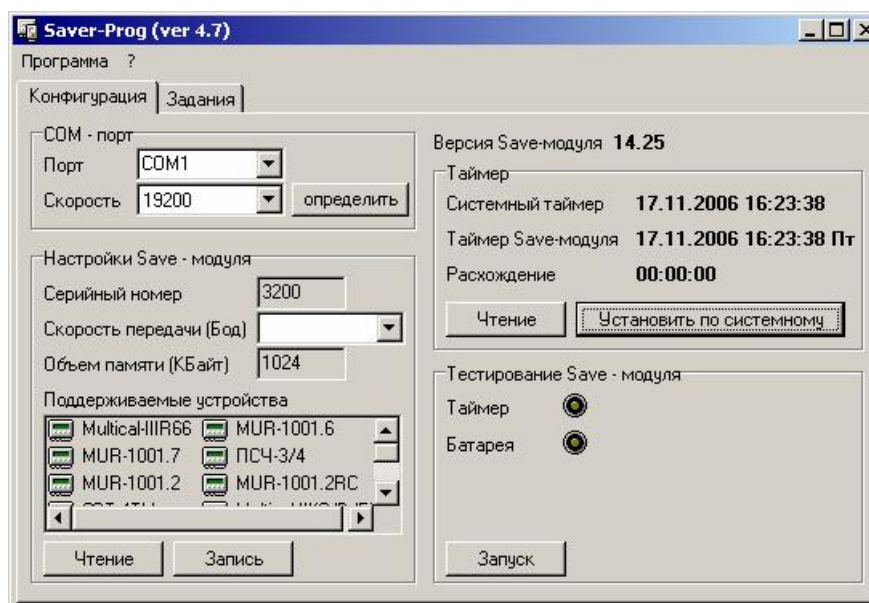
Saver-Prog (ver 4.7)

Программа ?

Конфигурация | Задания

COM - порт

Порт COM1

Скорость 19200 определить

Настройки Save - модуля

Серийный номер 3200

Скорость передачи (Бод)

Объем памяти (КБайт) 1024

Поддерживаемые устройства

Multical-IIIR66 MUR-1001.6
MUR-1001.7 ПСЧ-3/4
MUR-1001.2 MUR-1001.2RC
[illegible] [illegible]

Чтение Запись

Версия Save-модуля 14.25

Таймер

Системный таймер 17.11.2006 16:23:38

Таймер Save-модуля 17.11.2006 16:23:38 Пт

Расхождение 00:00:00

Чтение Установить по системному

Тестирование Save - модуля

Таймер

Батарея

Запуск